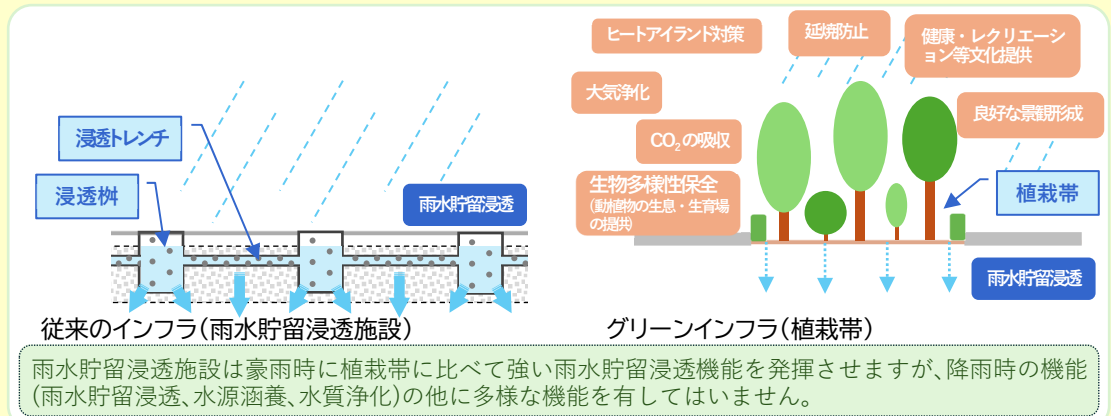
浸透トレンチ

浸透桝

雨水貯留浸透

従来のインフラ(雨水貯留浸透施設)

ヒートアイランド対策

延焼防止

健康・レクリエーション等文化提供

大気浄化

$CO_2$の吸収

良好な景観形成

生物多様性保全
(動植物の生息・生育場の提供)

植栽帯

雨水貯留浸透

グリーンインフラ(植栽帯)

雨水貯留浸透施設は豪雨時に植栽帯に比べて強い雨水貯留浸透機能を発揮させますが、降雨時の機能(雨水貯留浸透、水源涵養、水質浄化)の他に多様な機能を有してはいません。